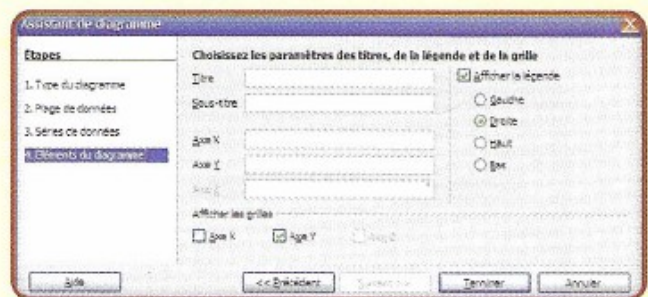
Assistant de diagramme

Étapes

1. Type du diagramme

2. Plage de données

3. Séries de données

4. Éléments du diagramme

Choisissez les paramètres des titres, de la légende et de la grille

Titre

Sous-titre

Axe X

Axe Y

Axe Z

Afficher la légende

Gauche

Droite

Haut

Bas

Afficher les grilles

Axe X

Axe Y

Axe Z

Aide

<< Précédent

Suivant >>

Terminer

Annuler